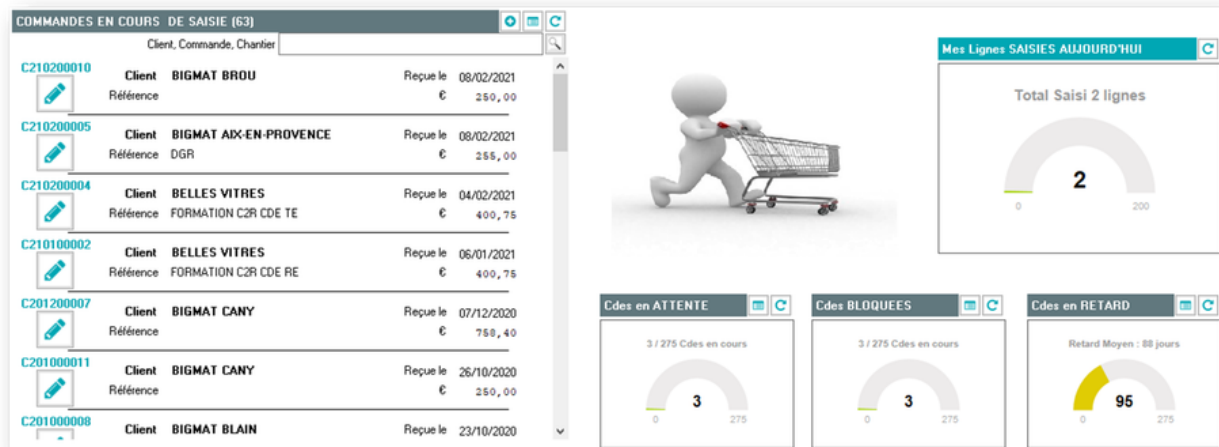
COMMANDES EN COURS DE SAISIE (63)

Client, Commande, Chantier

C210200010
Client BIGMAT BROU
Référence
Reçue le 08/02/2021
€ 250,00

C210200005
Client BIGMAT AIX-EN-PROVENCE
Référence DGR
Reçue le 08/02/2021
€ 255,00

C210200004
Client BELLES VITRES
Référence FORMATION C2R CDE TE
Reçue le 04/02/2021
€ 400,75

C210100002
Client BELLES VITRES
Référence FORMATION C2R CDE RE
Reçue le 06/01/2021
€ 400,75

C201200007
Client BIGMAT CANY
Référence
Reçue le 07/12/2020
€ 758,40

C201000011
Client BIGMAT CANY
Référence
Reçue le 26/10/2020
€ 250,00

C201000008
Client BIGMAT BLAIN
Reçue le 23/10/2020

Mes Lignes SAISIES AUJOURD'HUI

Total Saisi 2 lignes

2

0 200

Cdes en ATTENTE

3 / 275 Cdes en cours

3

0 275

Cdes BLOQUEES

3 / 275 Cdes en cours

3

0 275

Cdes en RETARD

Retard Moyen : 88 jours

95

0 275